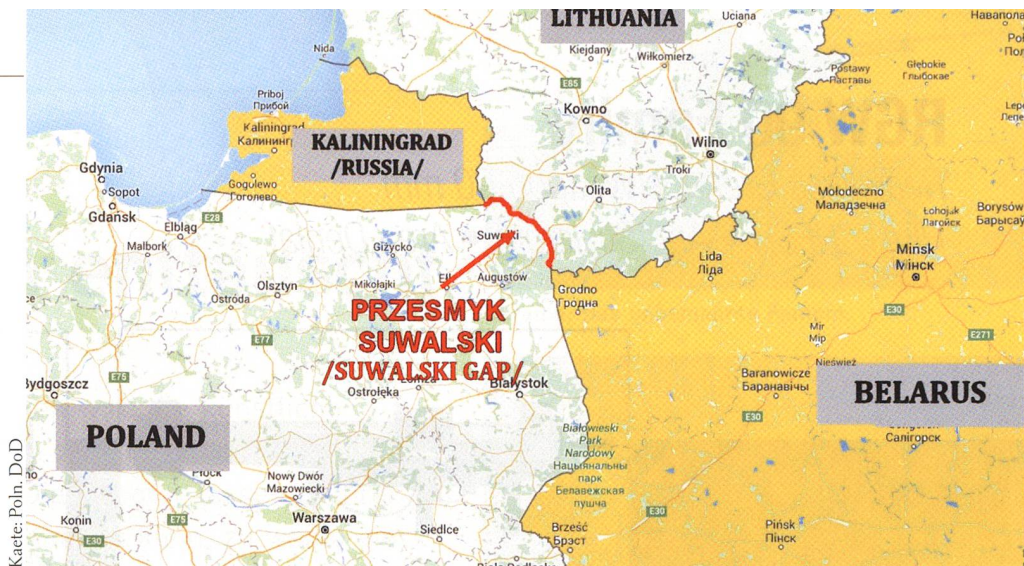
LITHUANIA
Uciana
Навапола
Nida
Kiejdany
Wiłkomierz
E65
Postawy
Паставы
Głębokie
Глыбокае
Priboj
Прибой
Kowno
Kaliningrad
Калининград
KALININGRAD
/RUSSIA/
Wilno
Gdynia
Sopot
Gogulewo
Гоголево
Troki
Olita
Mołodeczno
Маладзечна
Łohojsk
Лагойск
Borysów
Барысаў
Gdańsk
E28
Elbląg
Malbork
Giżycko
Suwałki
Lida
Ліда
Mińsk
Мінск
Mikołajki
Ełk
Augustów
Olsztyn
Ostróda
Grodno
Гродна
PRZESMYK
SUWALSKI
/SUWALSKI GAP/
E30
E77
Mir
Mір
E271
E75
Bydgoszcz
Ostrołęka
Łomża
Białystok
Nieśwież
Baranowicze
Баранавічы
BELARUS
E30
POLAND
Białowieski
Park
Narodowy
Нацыянальны
парк
Белавежская
пушча
Салігорск
Płock
Nowy Dwór
Mazowiecki
Warszawa
Siedlce
Konin
E75
E30
E30
Brześć
Брэст
Pińsk
Пінск
Kaete: Poln. DoD